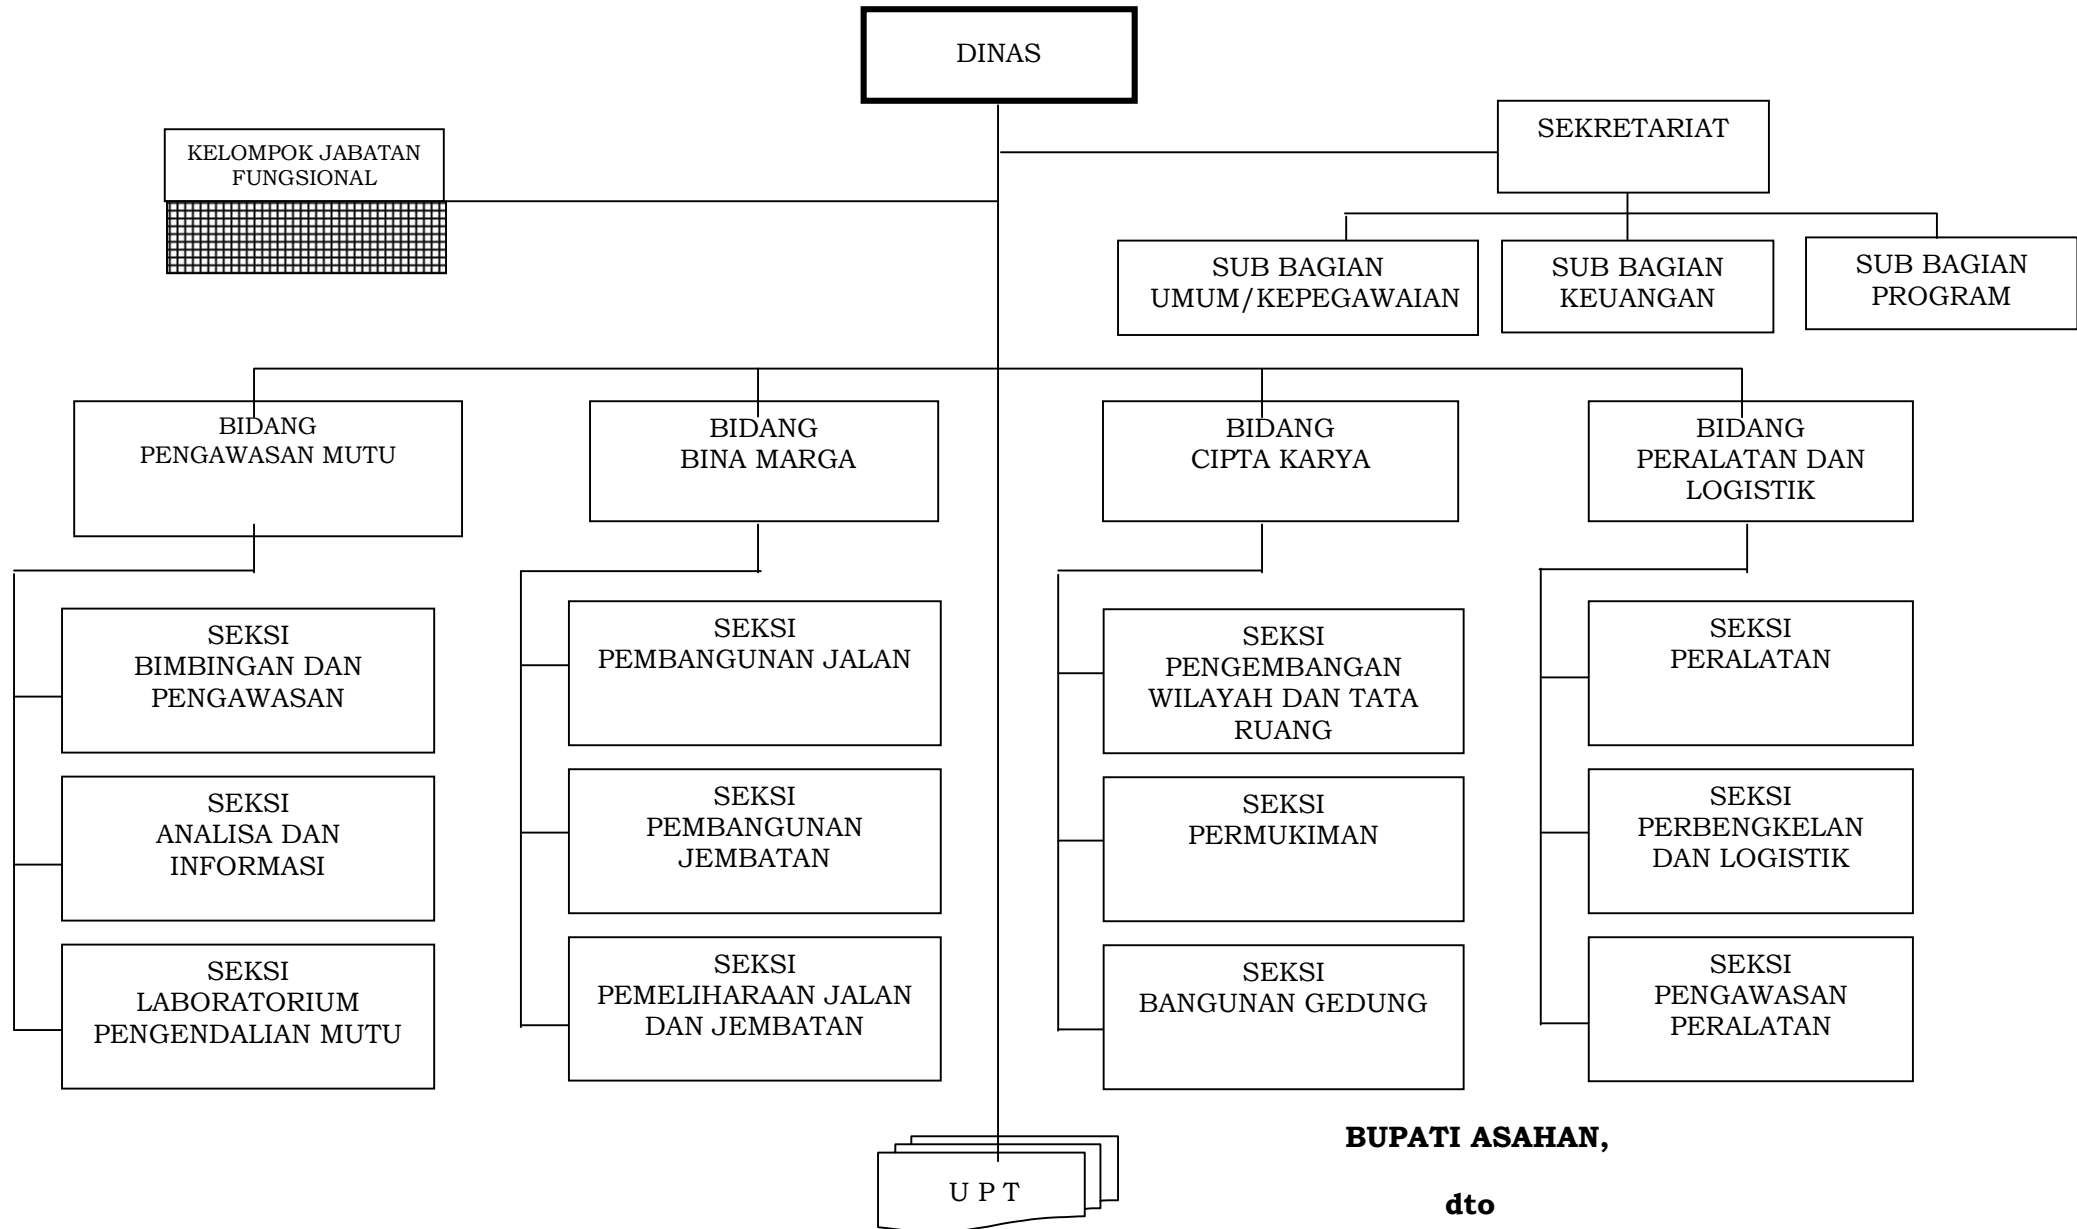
DINAS

KELOMPOK JABATAN FUNGSIONAL

SEKRETARIAT

SUB BAGIAN UMUM/KEPEGAWAIAN

SUB BAGIAN KEUANGAN

SUB BAGIAN PROGRAM

BIDANG PENGAWASAN MUTU

SEKSI BIMBINGAN DAN PENGAWASAN

SEKSI ANALISA DAN INFORMASI

SEKSI LABORATORIUM PENGENDALIAN MUTU

BIDANG BINA MARGA

SEKSI PEMBANGUNAN JALAN

SEKSI PEMBANGUNAN JEMBATAN

SEKSI PEMELIHARAAN JALAN DAN JEMBATAN

BIDANG CIPTA KARYA

SEKSI PENGEMBANGAN WILAYAH DAN TATA RUANG

SEKSI PERMUKIMAN

SEKSI BANGUNAN GEDUNG

BIDANG PERALATAN DAN LOGISTIK

SEKSI PERALATAN

SEKSI PERBENGKELAN DAN LOGISTIK

SEKSI PENGAWASAN PERALATAN

U P T

BUPATI ASAHAN,

dto